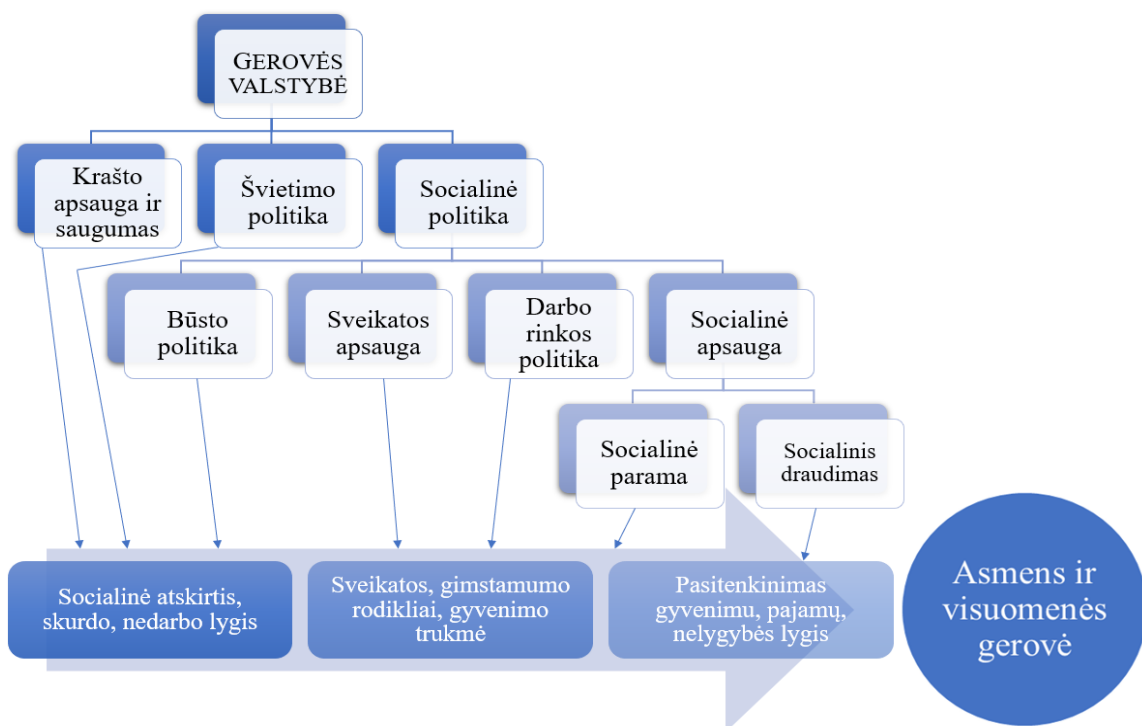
GEROVĖS VALSTYBĖ

Krašto apsauga ir saugumas

Švietimo politika

Socialinė politika

Būsto politika

Sveikatos apsauga

Darbo rinkos politika

Socialinė apsauga

Socialinė parama

Socialinis draudimas

Socialinė atskirtis, skurdo, nedarbo lygis

Sveikatos, gimstamumo rodikliai, gyvenimo trukmė

Pasitenkinimas gyvenimu, pajamų, nelygybės lygis

Asmens ir visuomenės gerovė